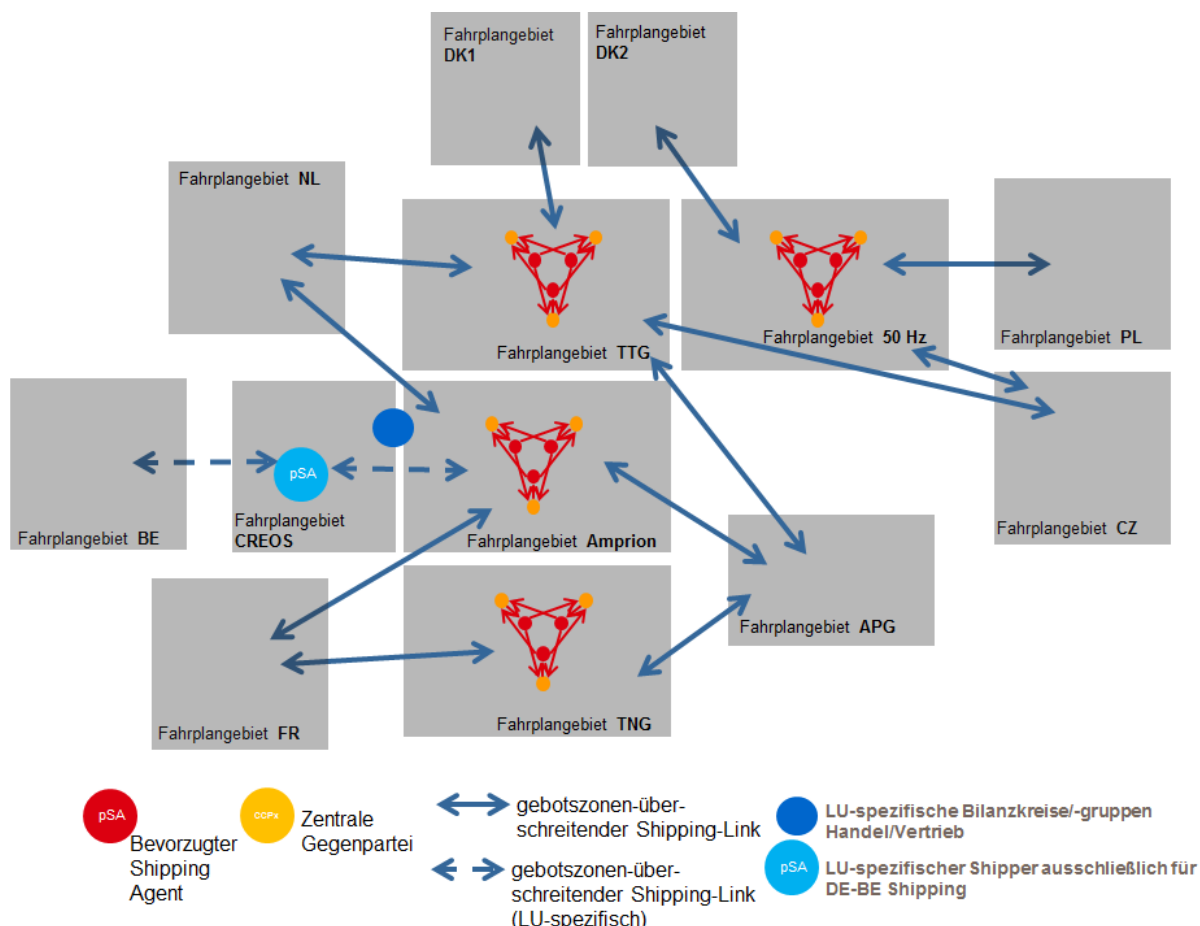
Fahrplangebiet **DK1**

Fahrplangebiet **DK2**

Fahrplangebiet **NL**

Fahrplangebiet **TTG**

Fahrplangebiet **50 Hz**

Fahrplangebiet **PL**

Fahrplangebiet **BE**

pSA

Fahrplangebiet **CREOS**

Fahrplangebiet **Amprion**

Fahrplangebiet **CZ**

Fahrplangebiet **APG**

Fahrplangebiet **FR**

Fahrplangebiet **TNG**

pSA Bevorzugter Shipping Agent

CCPx Zentrale Gegenpartei

gebotszonen-überschreitender Shipping-Link

gebotszonen-überschreitender Shipping-Link (LU-spezifisch)

LU-spezifische Bilanzkreise/-gruppen Handel/Vertrieb

pSA LU-spezifischer Shipper ausschließlich für DE-BE Shipping